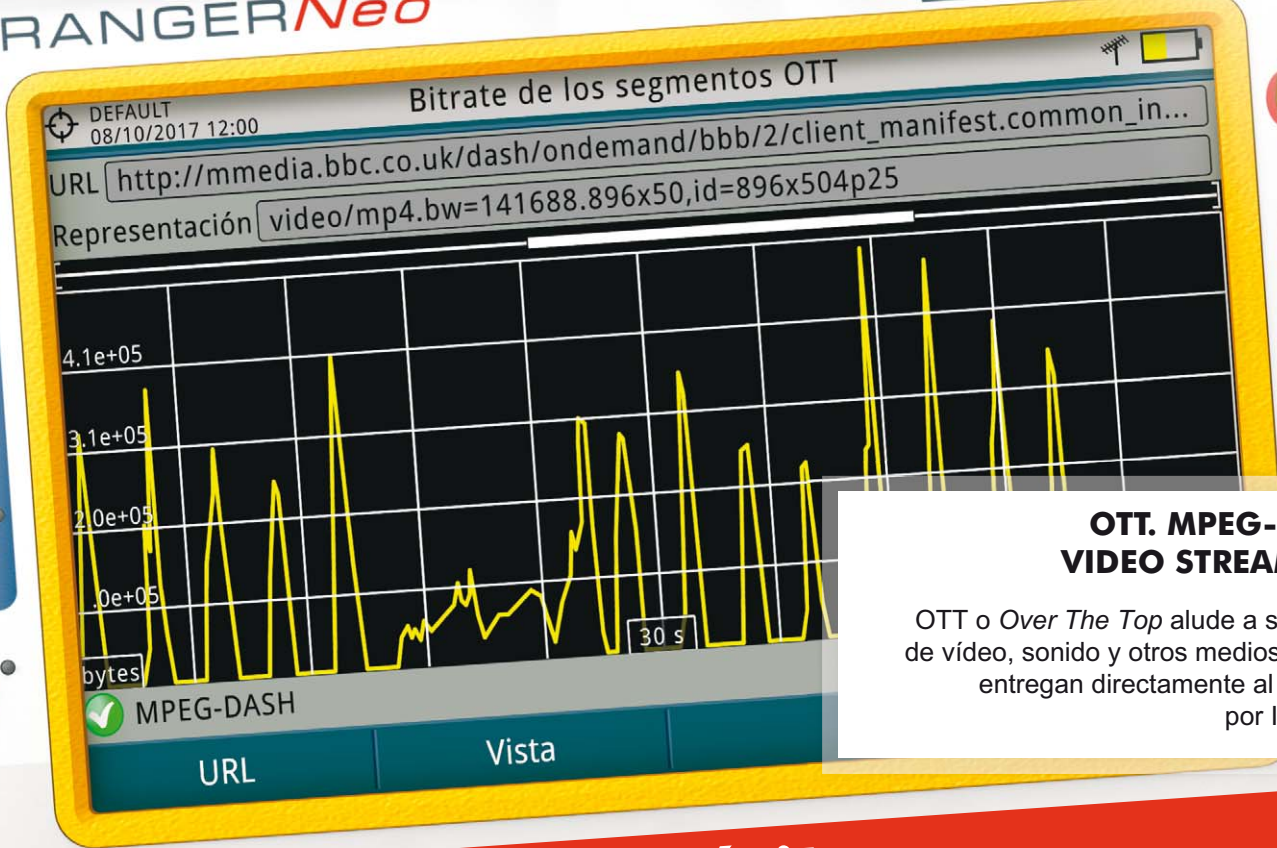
RANGERNeo

Bitrate de los segmentos OTT

DEFAULT
08/10/2017 12:00

URL http://mmedia.bbc.co.uk/dash/ondemand/bbb/2/client_manifest.common_in...

Representación video/mp4.bw=141688.896x50,id=896x504p25

4.1e+05
3.1e+05
2.0e+05
.0e+05
bytes
30 s

MPEG-DASH

URL
Vista

OTT. MPEG-
VIDEO STREA

OTT o *Over The Top* alude a s
de vídeo, sonido y otros medios
entregan directamente al
por l